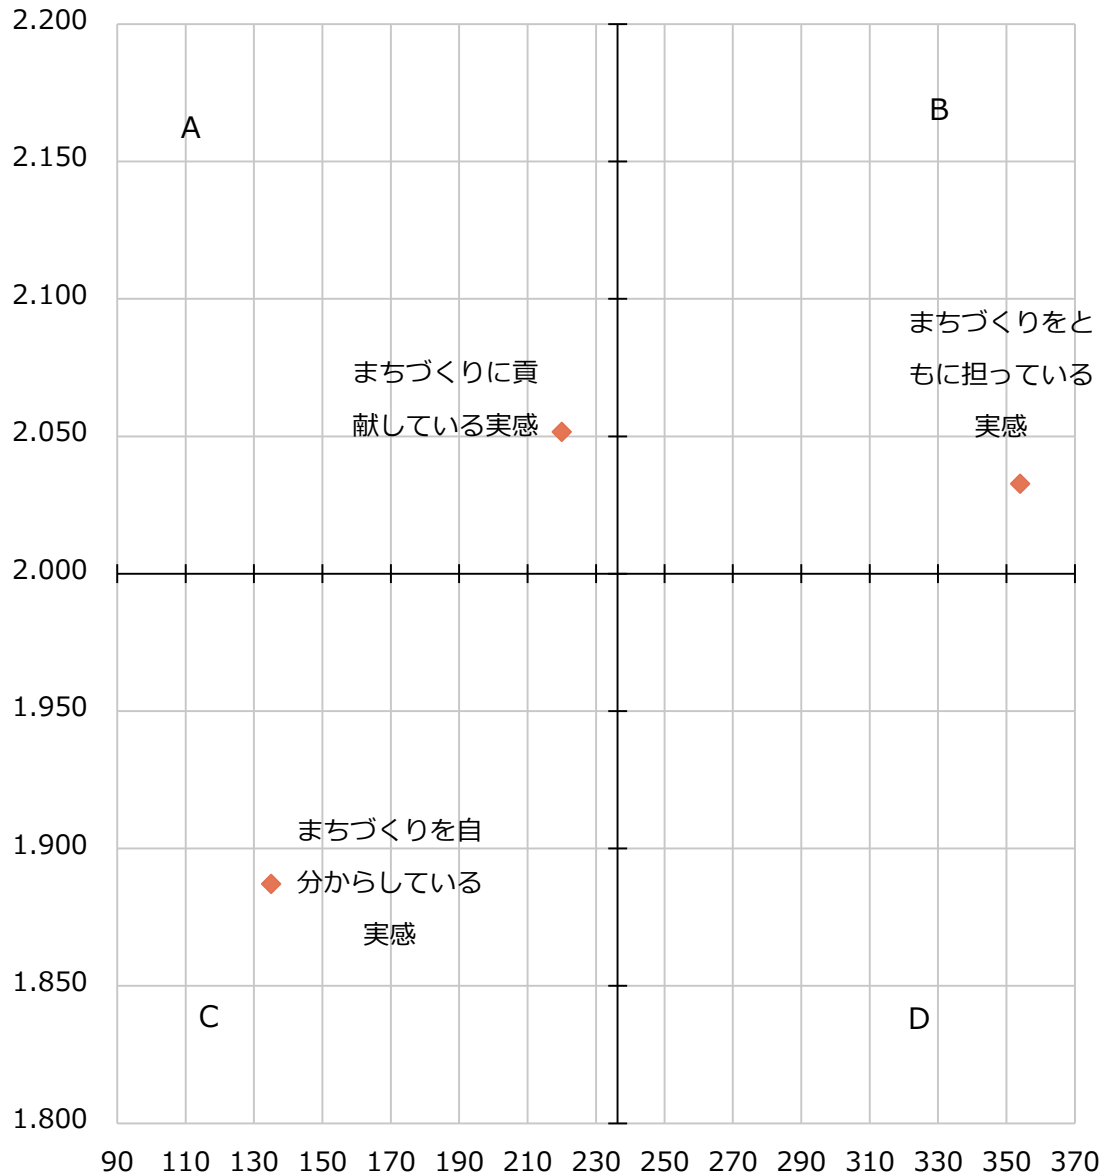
2.200
2.150
2.100
2.050
2.000
1.950
1.900
1.850
1.800

A

B

まちづくりをともに担っている実感

まちづくりに貢献している実感

まちづくりを自分からしている実感

C

D

90 110 130 150 170 190 210 230 250 270 290 310 330 350 370